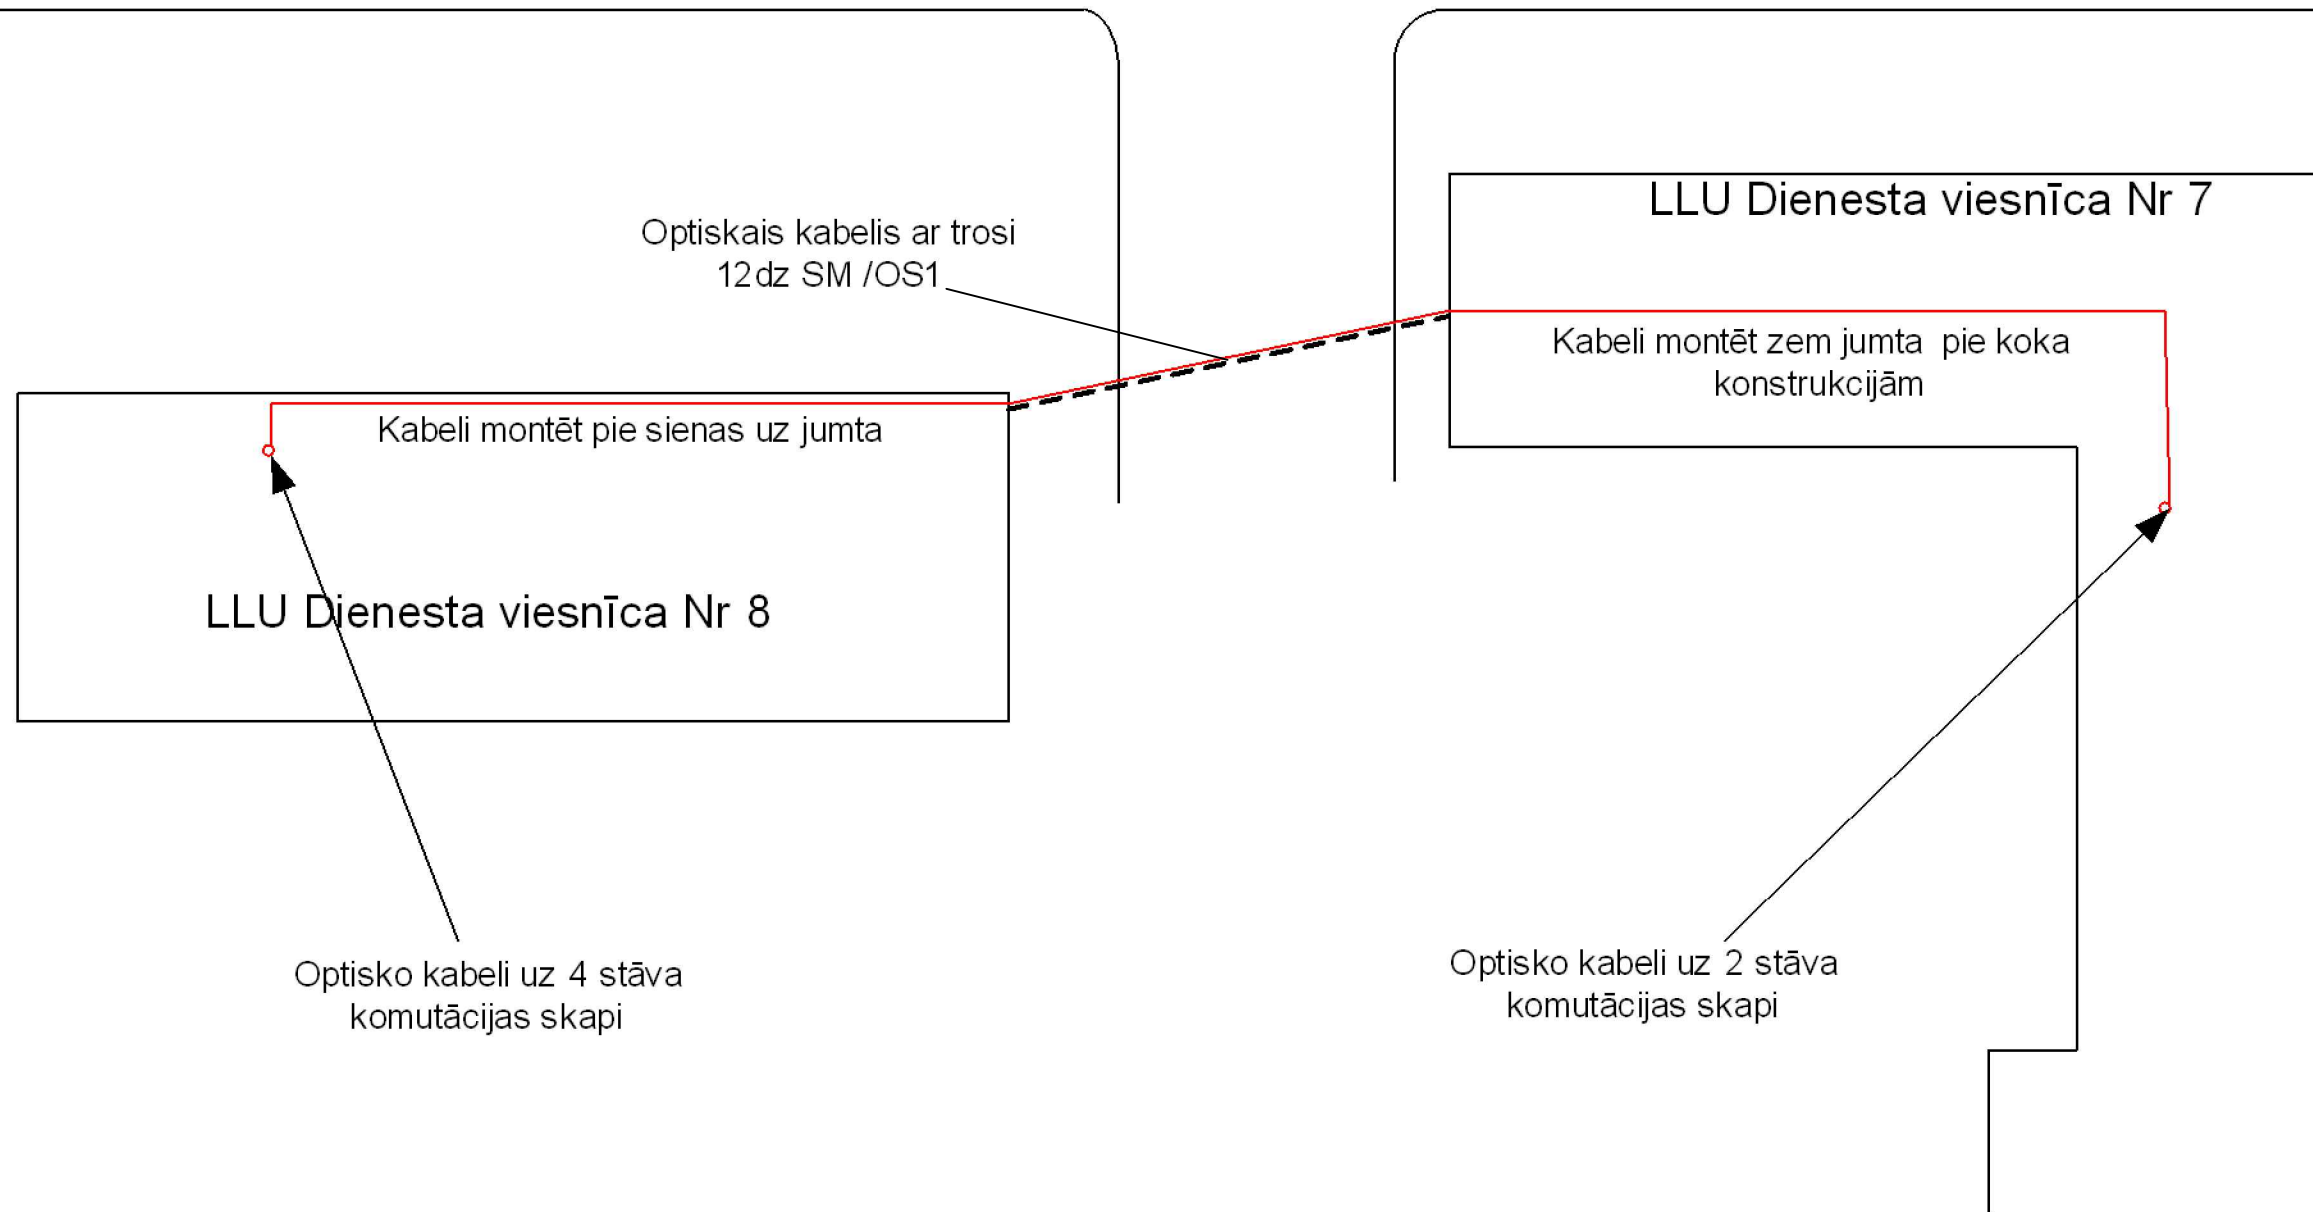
LLU Dienesta viesnīca Nr 7

Optiskais kabelis ar trosi
12dz SM /OS1

Kabeli montēt zem jumta pie koka konstrukcijām

Kabeli montēt pie sienas uz jumta

LLU Dienesta viesnīca Nr 8

Optisko kabeli uz 4 stāva komutācijas skapi

Optisko kabeli uz 2 stāva komutācijas skapi